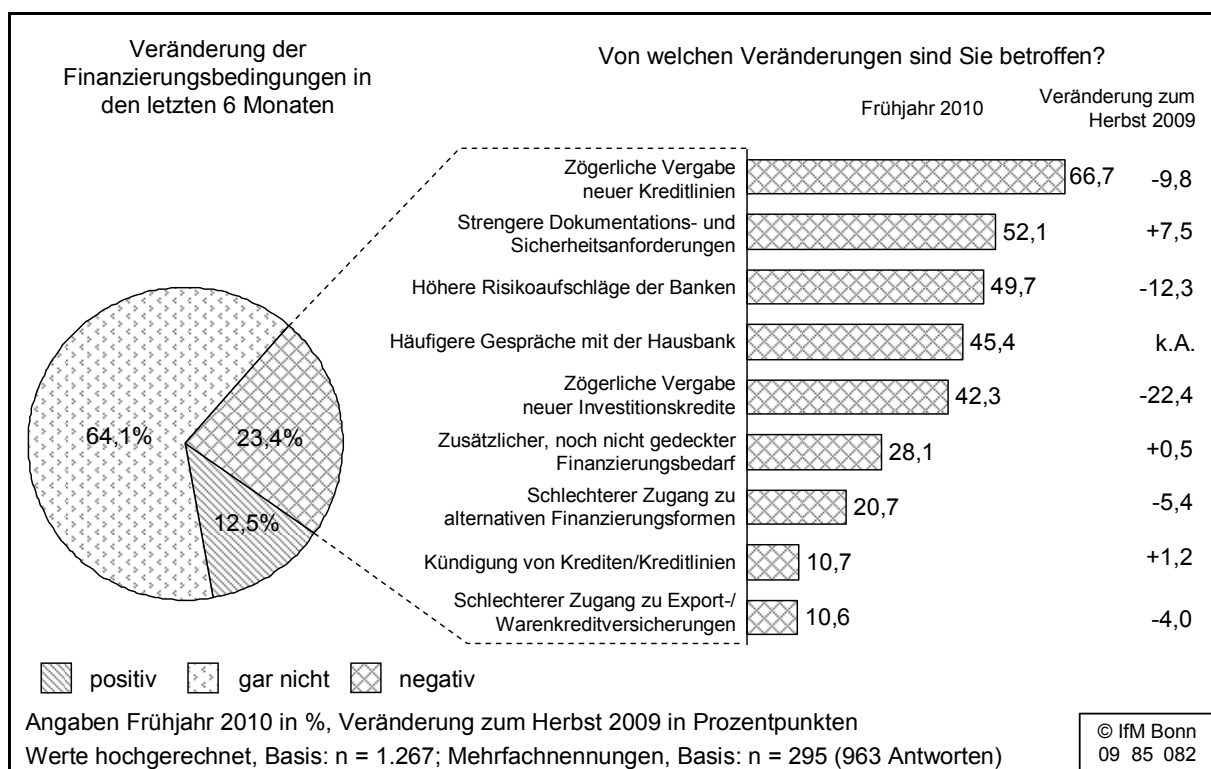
Veränderung der Finanzierungsbedingungen in den letzten 6 Monaten

Von welchen Veränderungen sind Sie betroffen?

Frühjahr 2010

Veränderung zum Herbst 2009

| | Frühjahr 2010 | Veränderung zum Herbst 2009 |
|---|---|---|
| Zögerliche Vergabe neuer Kreditlinien | 66,7 | -9,8 |
| Strengere Dokumentations- und Sicherheitsanforderungen | 52,1 | +7,5 |
| Höhere Risikoaufschläge der Banken | 49,7 | -12,3 |
| Häufigere Gespräche mit der Hausbank | 45,4 | k.A. |
| Zögerliche Vergabe neuer Investitionskredite | 42,3 | -22,4 |
| Zusätzlicher, noch nicht gedeckter Finanzierungsbedarf | 28,1 | +0,5 |
| Schlechterer Zugang zu alternativen Finanzierungsformen | 20,7 | -5,4 |
| Kündigung von Krediten/Kreditlinien | 10,7 | +1,2 |
| Schlechterer Zugang zu Export-/ Warenkreditversicherungen | 10,6 | -4,0 |

64,1%

23,4%

12,5%

positiv gar nicht negativ

Angaben Frühjahr 2010 in %, Veränderung zum Herbst 2009 in Prozentpunkten
Werte hochgerechnet, Basis: n = 1.267; Mehrfachnennungen, Basis: n = 295 (963 Antworten)

© IfM Bonn
09 85 082